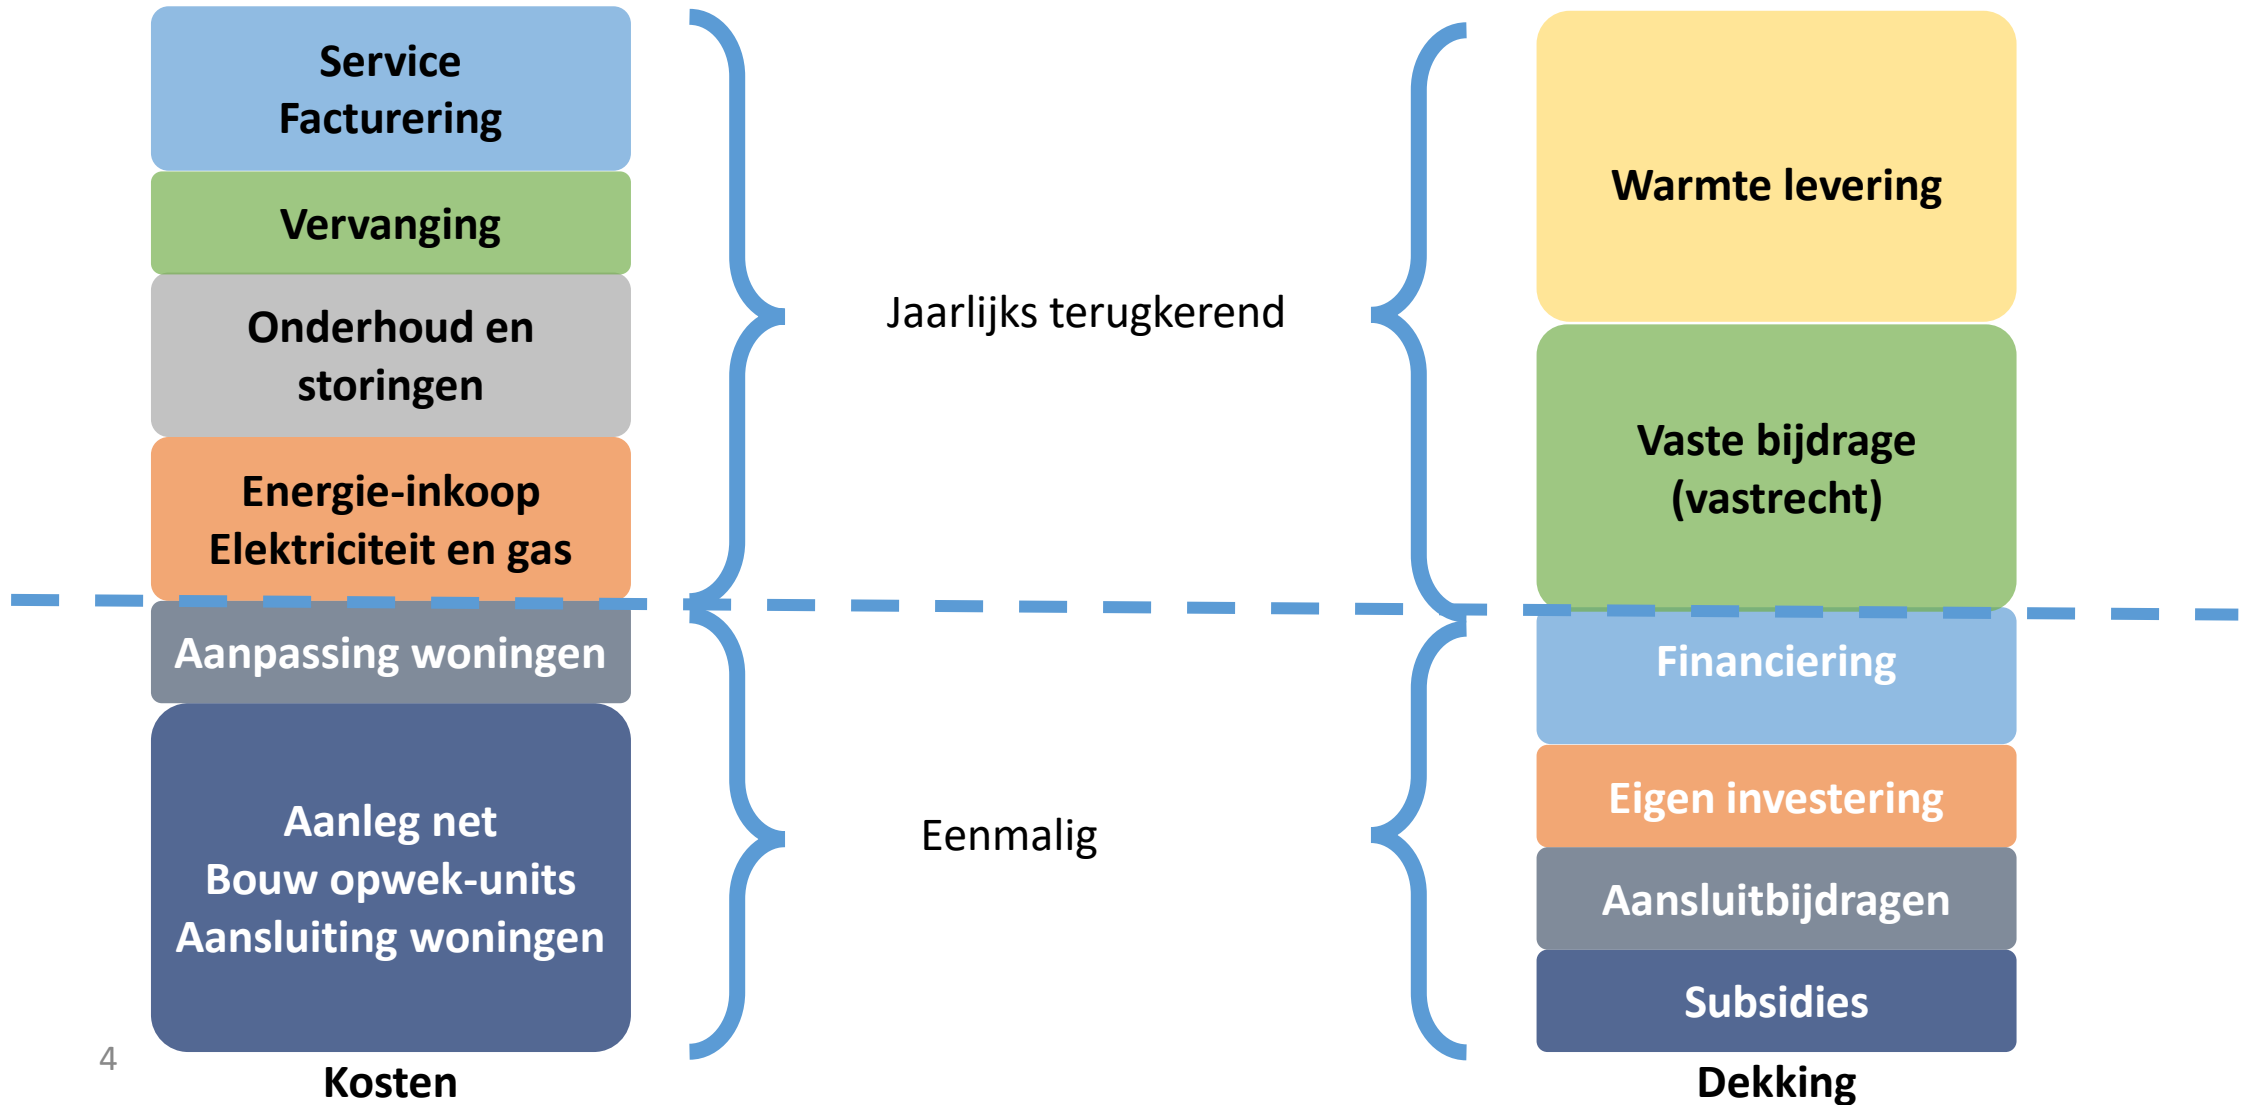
Service
Facturering

Vervanging

Onderhoud en storingen

Energie-inkoop
Elektriciteit en gas

Aanpassing woningen

Aanleg net
Bouw opwek-units
Aansluiting woningen

Kosten

Jaarlijks terugkerend

Eenmalig

Warmte levering

Vaste bijdrage (vastrecht)

Financiering

Eigen investering

Aansluitbijdragen

Subsidies

Dekking

4